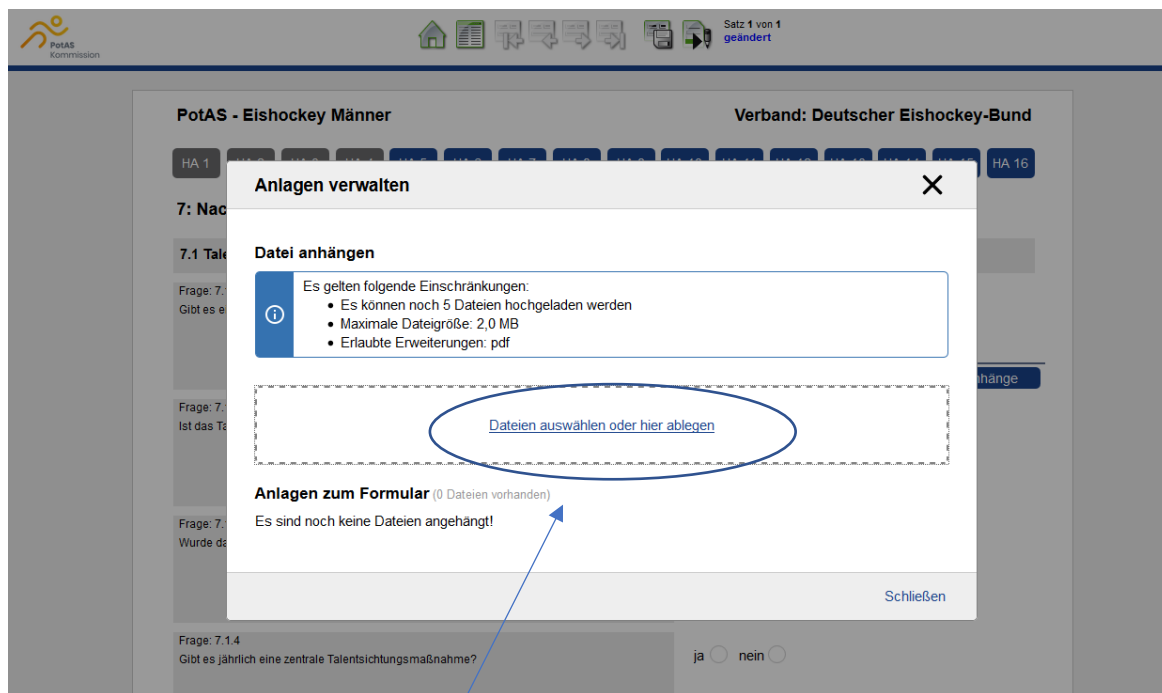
PotAS Kommission

Satz 1 von 1
geändert

PotAS - Eishockey Männer

Verband: Deutscher Eishockey-Bund

HA 1 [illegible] HA 16

7: Nac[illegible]

7.1 Tale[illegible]

Frage: 7.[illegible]
Gibt es e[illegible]

Frage: 7.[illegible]
Ist das Ta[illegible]

Frage: 7.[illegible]
Wurde da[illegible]

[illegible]hänge

Anlagen verwalten

Datei anhängen

Es gelten folgende Einschränkungen:
• Es können noch 5 Dateien hochgeladen werden
• Maximale Dateigröße: 2,0 MB
• Erlaubte Erweiterungen: pdf

Dateien auswählen oder hier ablegen

Anlagen zum Formular (0 Dateien vorhanden)

Es sind noch keine Dateien angehängt!

Schließen

Frage: 7.1.4
Gibt es jährlich eine zentrale Talentsichtungsmaßnahme?

ja nein